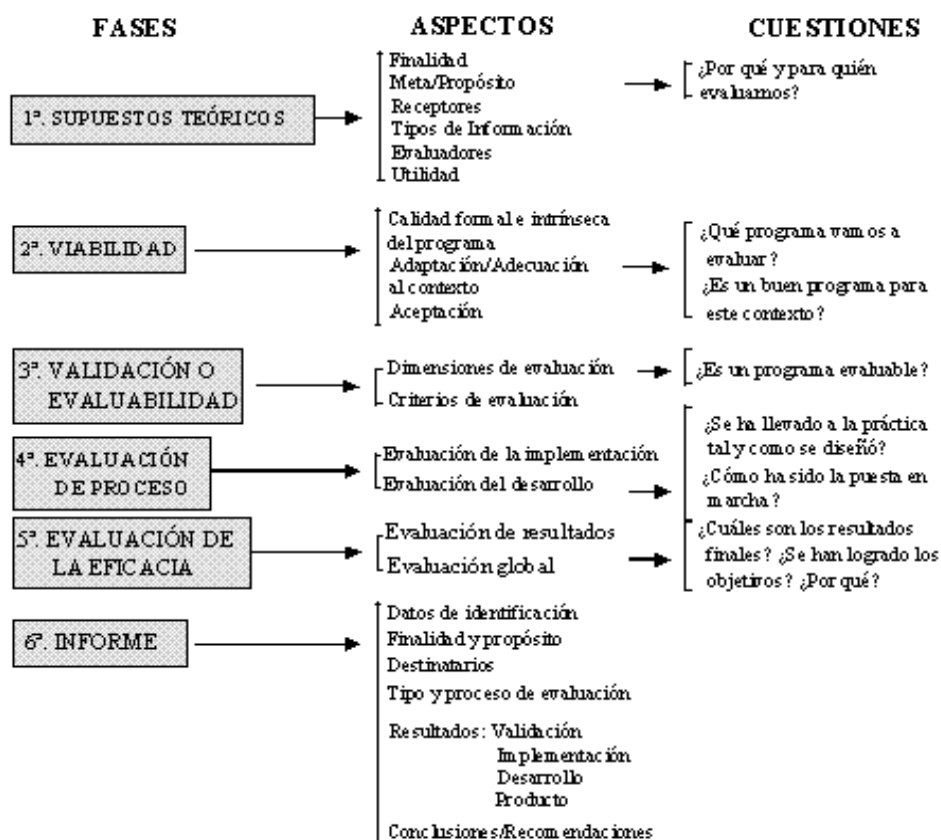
FASES

ASPECTOS

CUESTIONES

1ª. SUPUESTOS TEÓRICOS

Finalidad
Meta/Propósito
Receptores
Tipos de Información
Evaluadores
Utilidad

¿Por qué y para quién evaluamos?

2ª. VIABILIDAD

Calidad formal e intrínseca del programa
Adaptación/Adecuación al contexto
Aceptación

¿Qué programa vamos a evaluar?
¿Es un buen programa para este contexto?

3ª. VALIDACIÓN O EVALUABILIDAD

Dimensiones de evaluación
Criterios de evaluación

¿Es un programa evaluable?

4ª. EVALUACIÓN DE PROCESO

Evaluación de la implementación
Evaluación del desarrollo

¿Se ha llevado a la práctica tal y como se diseñó?
¿Cómo ha sido la puesta en marcha?

5ª. EVALUACIÓN DE LA EFICACIA

Evaluación de resultados
Evaluación global

¿Cuáles son los resultados finales? ¿Se han logrado los objetivos? ¿Por qué?

6ª. INFORME

Datos de identificación
Finalidad y propósito
Destinatarios
Tipo y proceso de evaluación
Resultados: Validación
Implementación
Desarrollo
Producto
Conclusiones/Recomendaciones